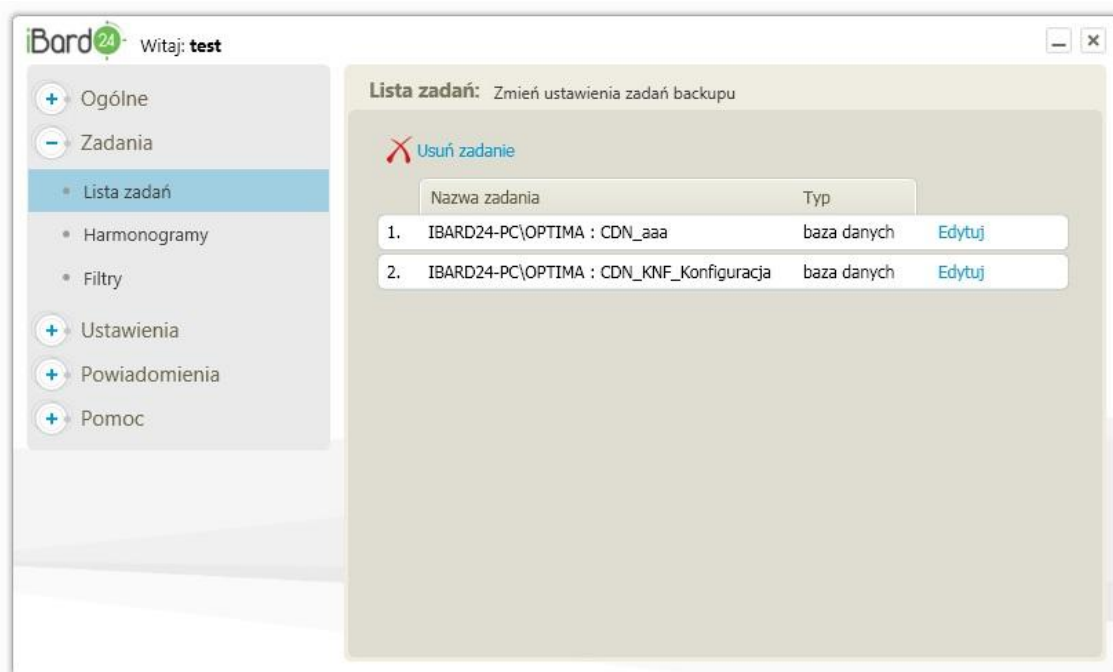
iBard24 Witaj: test

Ogólne
Zadania
Lista zadań
Harmonogramy
Filtry
Ustawienia
Powiadomienia
Pomoc

Lista zadań: Zmień ustawienia zadań backupu

Usuń zadanie

| | Nazwa zadania | Typ | |
|---|---|---|---|
| 1. | IBARD24-PC\OPTIMA : CDN_aaa | baza danych | Edytuj |
| 2. | IBARD24-PC\OPTIMA : CDN_KNF_Konfiguracja | baza danych | Edytuj |